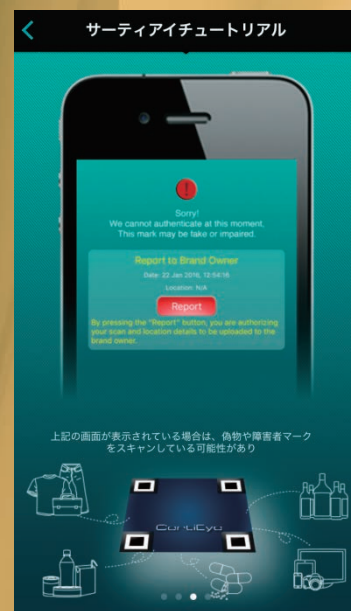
サーティアイチュートリアル

!

Sorry!
We cannot authenticate at this moment.
This mark may be fake or impaired.

Report to Brand Owner

Date: 22 Jan 2016, 12:54:18

Location: N/A

Report

By pressing the "Report" button, you are authorizing your scan and location details to be uploaded to the brand owner.

上記の画面が表示されている場合は、偽物や障害者マークをスキャンしている可能性があり

CertiEye